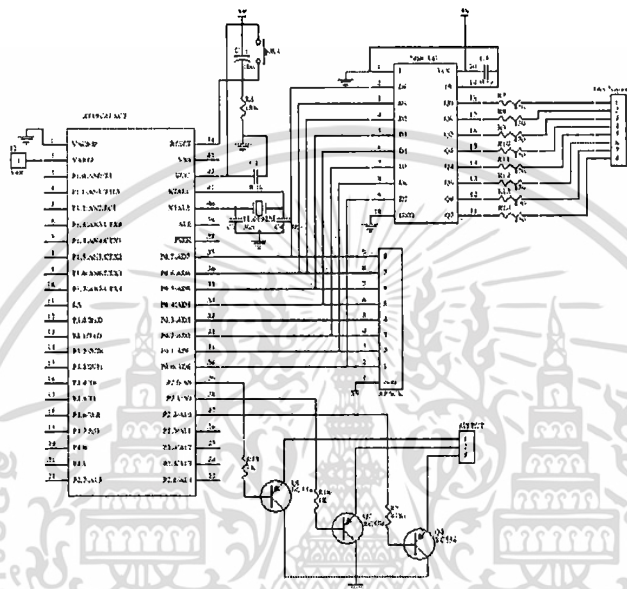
AT89C51/S52
RESET
VCC
XTAL1
XTAL2
ALE
PSEN
P0.7/AD7
P0.6/AD6
P0.5/AD5
P0.4/AD4
P0.3/AD3
P0.2/AD2
P0.1/AD1
P0.0/AD0
P2.7/A15
P2.6/A14
P2.5/A13
P2.4/A12
P2.3/A11
P2.2/A10
P2.1/A9
P2.0/A8
VCC
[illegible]
P1.0
P1.1
P1.2
P1.3
P1.4
P1.5
P1.6
P1.7
EA
P3.0/RxD
P3.1/TxD
P3.2/INT0
P3.3/INT1
P3.4/T0
P3.5/T1
P3.6/WR
P3.7/RD
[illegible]
1
2
3
4
5
6
7
8
9
10
11
12
13
14
15
16
17
18
19
20
21
22
23
24
25
26
27
28
29
30
31
32
33
34
35
36
37
38
39
40
S1
C1
R1
C2
C3
X1
VCC
D0
D1
D2
D3
D4
D5
D6
D7
Q0
Q1
Q2
Q3
Q4
Q5
Q6
Q7
OE
LE
GND
R2
R3
R4
R5
R6
R7
R8
R9
R10
R11
R12
R13
Q1
Q2
Q3
OUTPUT